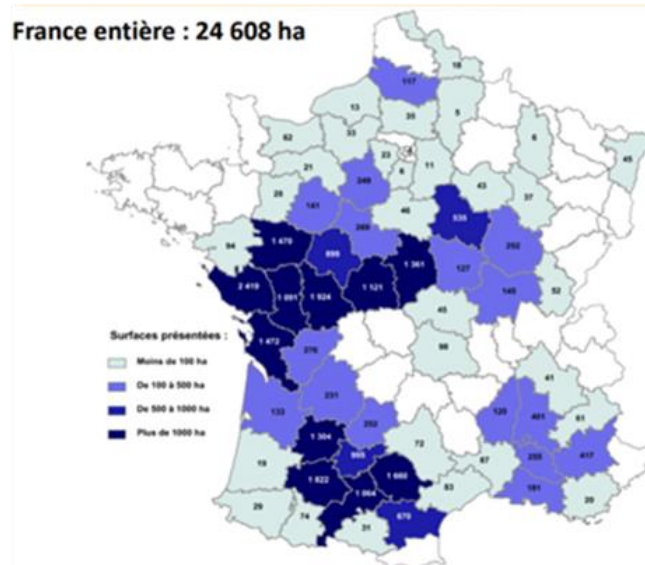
France entière : 24 608 ha

Surfaces présentées :
Moins de 100 ha
De 100 à 500 ha
De 500 à 1000 ha
Plus de 1000 ha

18
117
13
35
5
8
62
33
45
23
4
21
249
6
11
26
43
37
141
40
94
1 470
269
535
899
252
1 361
2 419
127
1 091
1 924
1 121
140
52
1 472
45
276
98
41
231
120
401
133
61
252
1 304
72
205
417
19
865
67
1 660
1 822
63
181
1 064
29
74
39
31
675